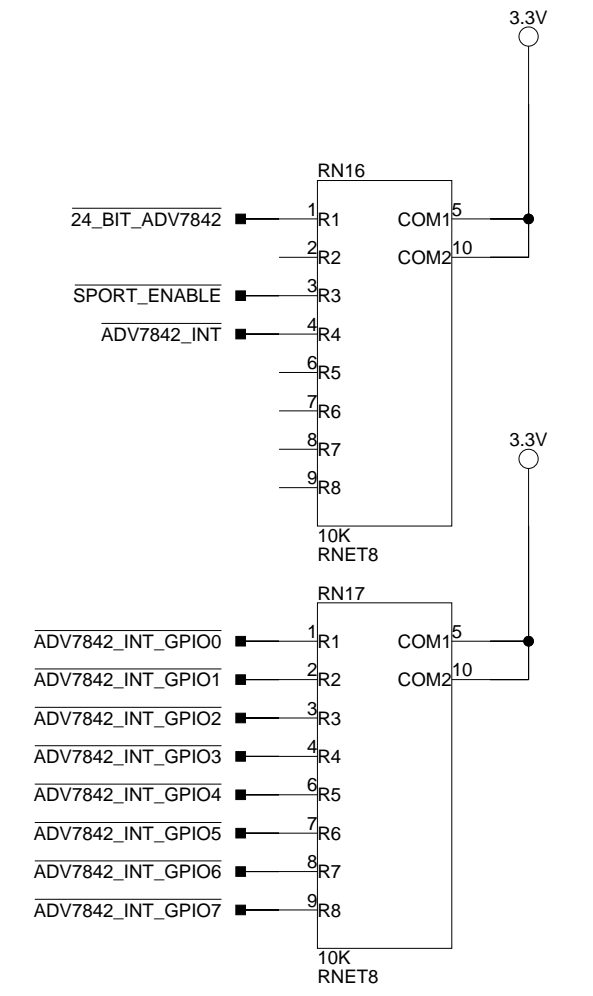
3.3V

RN16

$\overline{\text{24\_BIT\_ADV7842}}$ 1 R1 COM1 5

2 R2 COM2 10

$\overline{\text{SPORT\_ENABLE}}$ 3 R3

$\overline{\text{ADV7842\_INT}}$ 4 R4

6 R5

7 R6

8 R7

9 R8

10K
RNET8

3.3V

RN17

$\overline{\text{ADV7842\_INT\_GPIO0}}$ 1 R1 COM1 5

$\overline{\text{ADV7842\_INT\_GPIO1}}$ 2 R2 COM2 10

$\overline{\text{ADV7842\_INT\_GPIO2}}$ 3 R3

$\overline{\text{ADV7842\_INT\_GPIO3}}$ 4 R4

$\overline{\text{ADV7842\_INT\_GPIO4}}$ 6 R5

$\overline{\text{ADV7842\_INT\_GPIO5}}$ 7 R6

$\overline{\text{ADV7842\_INT\_GPIO6}}$ 8 R7

$\overline{\text{ADV7842\_INT\_GPIO7}}$ 9 R8

10K
RNET8